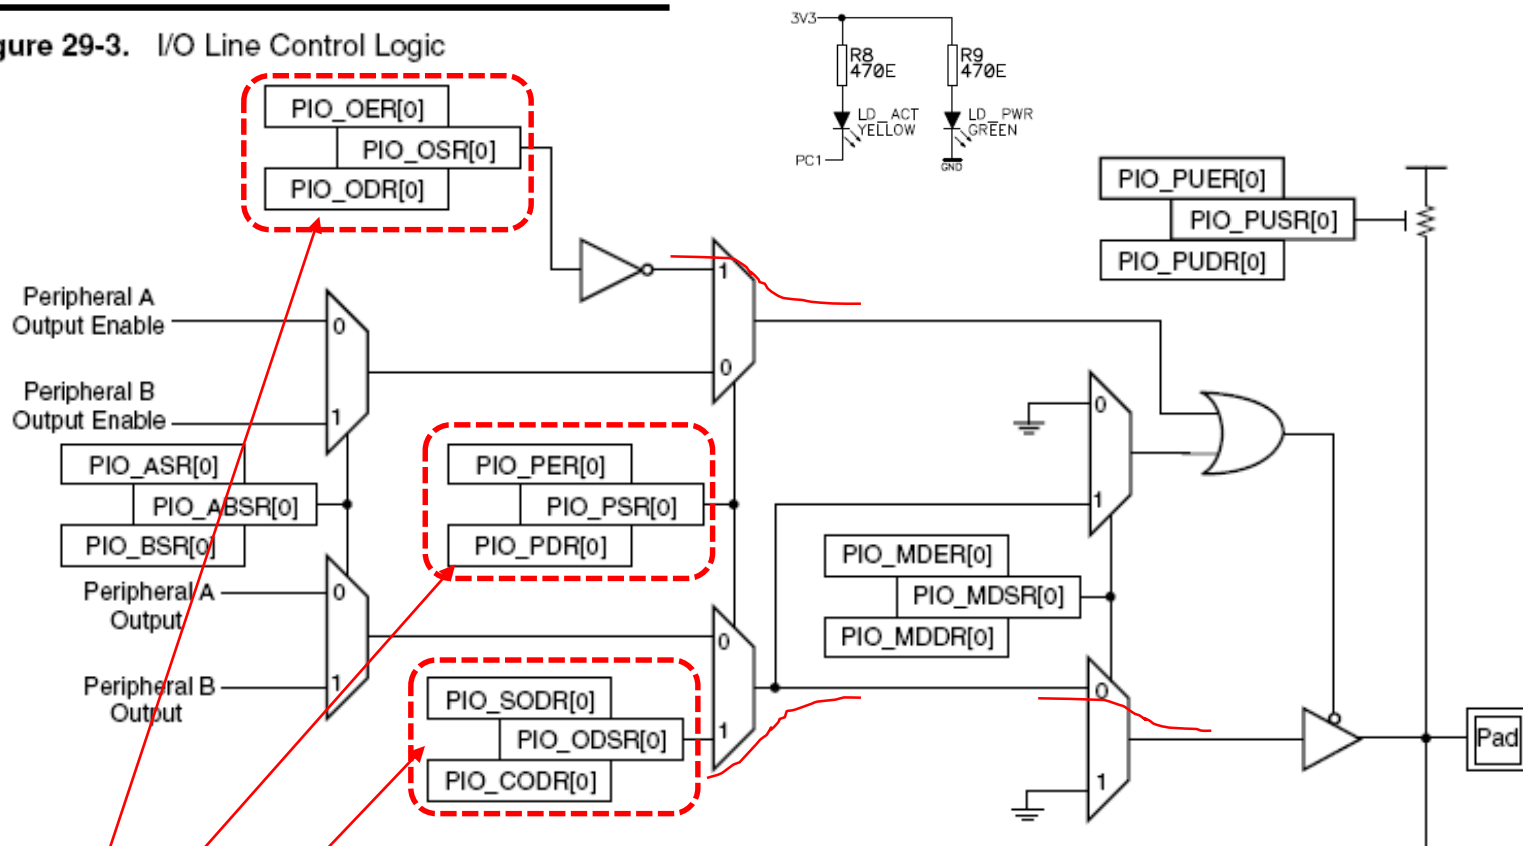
gure 29-3. I/O Line Control Logic

3V3
R8
470E
R9
470E
LD_ACT
YELLOW
LD_PWR
GREEN
PC1
GND

PIO_OER[0]
PIO_OSR[0]
PIO_ODR[0]

PIO_PUER[0]
PIO_PUSR[0]
PIO_PUDR[0]

Peripheral A
Output Enable
Peripheral B
Output Enable

PIO_ASR[0]
PIO_ABSR[0]
PIO_BSR[0]

PIO_PER[0]
PIO_PSR[0]
PIO_PDR[0]

Peripheral A
Output
Peripheral B
Output

PIO_SODR[0]
PIO_ODSR[0]
PIO_CODR[0]

PIO_MDER[0]
PIO_MDSR[0]
PIO_MDDR[0]

0
1
0
1
1
0
0
1
0
1
0
1

Pad